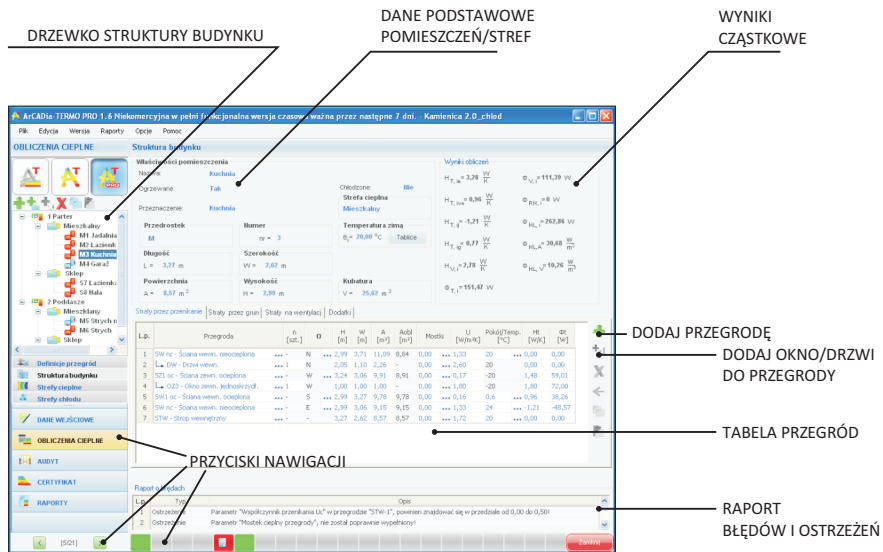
DRZEWKO STRUKTURY BUDYNKU

DANE PODSTAWOWE POMIESZCZEŃ/STREF

WYNIKI CZĄSTKOWE

ArCADia-TERMO PRO 1.6 Niekomercyjna w pełni funkcjonalna wersja czasowa ważna przez następne 7 dni. Kamienica 2.0_chłod

Plik Edycja Wersja Raporty Opcje Pomoc

OBLICZENIA CIEPLNE

Struktura budynku

1 Parter
Mieszkalny
M1 Jadalnia
M2 Łazienka
M3 Kuchnia
M4 Garaż
Sklep
S7 Łazienka
S8 Hala
2 Poddasze
Mieszkalny
M5 Strych n
M6 Strych
Sklep

Definicje przegród
Struktura budynku
Strefy cieplne
Strefy chłodu

DANE WEJŚCIOWE
OBLICZENIA CIEPLNE
AUDYT
CERTYFIKAT
RAPORTY

Właściwości pomieszczenia
Nazwa: Kuchnia
Ogrzewane: Tak
Przeznaczenie: Kuchnia
Chłodzone: Nie
Strefa cieplna
Mieszkalny

Przedrostek
M
Numer
nr = 3
Temperatura zima
$\theta_i$ = 20,00 °C Tablice
Długość
L = 3,77 m
Szerokość
W = 2,67 m
Powierzchnia
A = 8,57 $m^2$
Wysokość
H = 2,99 m
Kubatura
V = 25,62 $m^3$

Wyniki obliczeń
$H_{T,ie}$ = 3,28 $\frac{W}{K}$
$\Phi_{V,i}$ = 111,39 W
$H_{T,iue}$ = 0,96 $\frac{W}{K}$
$\Phi_{RH,i}$ = 0 W
$H_{T,ij}$ = -1,21 $\frac{W}{K}$
$\Phi_{HL,i}$ = 262,86 W
$H_{T,ig}$ = 0,77 $\frac{W}{K}$
$\Phi_{HL,A}$ = 30,68 $\frac{W}{m^2}$
$H_{V,i}$ = 2,78 $\frac{W}{K}$
$\Phi_{HL,V}$ = 10,26 $\frac{W}{m^3}$
$\Phi_{T,i}$ = 151,47 W

Straty przez przenikanie | Straty przez grun | Straty na wentylacji | Dodatki

| L.p. | Przegroda | n [szt.] | O | H [m] | W [m] | A [m²] | Aobl [m²] | Mostki | U [W/m²K] | Pokój/Temp. [°C] | Ht [W/K] | Φt [W] |
|---|---|---|---|---|---|---|---|---|---|---|---|---|
| 1 | SW nc - Ściana wewn. nieocieplona | ... - | N | ... 2,99 | 3,71 | 11,09 | 8,84 | 0,00 | ... 1,33 | 20 | 0,00 | 0,00 |
| 2 | DW - Drzwi wewn. | ... 1 | N | 2,05 | 1,10 | 2,26 | - | 0,00 | ... 2,60 | 20 | 0,00 | 0,00 |
| 3 | SZ1 oc - Ściana zewn. ocieplona | ... - | W | ... 3,24 | 3,06 | 9,91 | 8,91 | 0,00 | ... 0,17 | -20 | 1,48 | 59,01 |
| 4 | OZ3 - Okno zewn. jednoskrzydł. | ... 1 | W | 1,00 | 1,00 | 1,00 | - | 0,00 | ... 1,80 | -20 | 1,80 | 72,00 |
| 5 | SW1 oc - Ściana wewn. ocieplona | ... - | S | ... 2,99 | 3,27 | 9,78 | 9,78 | 0,00 | ... 0,16 | 0,6 | ... 0,96 | 38,26 |
| 6 | SW nc - Ściana wewn. nieocieplona | ... - | E | ... 2,99 | 3,06 | 9,15 | 9,15 | 0,00 | ... 1,33 | 24 | -1,21 | -48,57 |
| 7 | STW - Strop wewnętrzny | ... - | | 3,27 | 2,62 | 8,57 | 8,57 | 0,00 | ... 1,72 | 20 | 0,00 | 0,00 |

Raport o błędach
| L.p. | Typ | Opis |
|---|---|---|
| 1 | Ostrzeżenie | Parametr "Współczynnik przenikania Uc" w przegrodzie "STW-1", powinien znajdować się w przedziale od 0,00 do 0,50! |
| 2 | Ostrzeżenie | Parametr "Mostek cieplny przegrody", nie został poprawnie wypełniony! |

[5/21]

Zamknij

DODAJ PRZEGRODĘ

DODAJ OKNO/DRZWI DO PRZEGRODY

TABELA PRZEGRÓD

PRZYCISKI NAWIGACJI

RAPORT BŁĘDÓW I OSTRZEŻEŃ